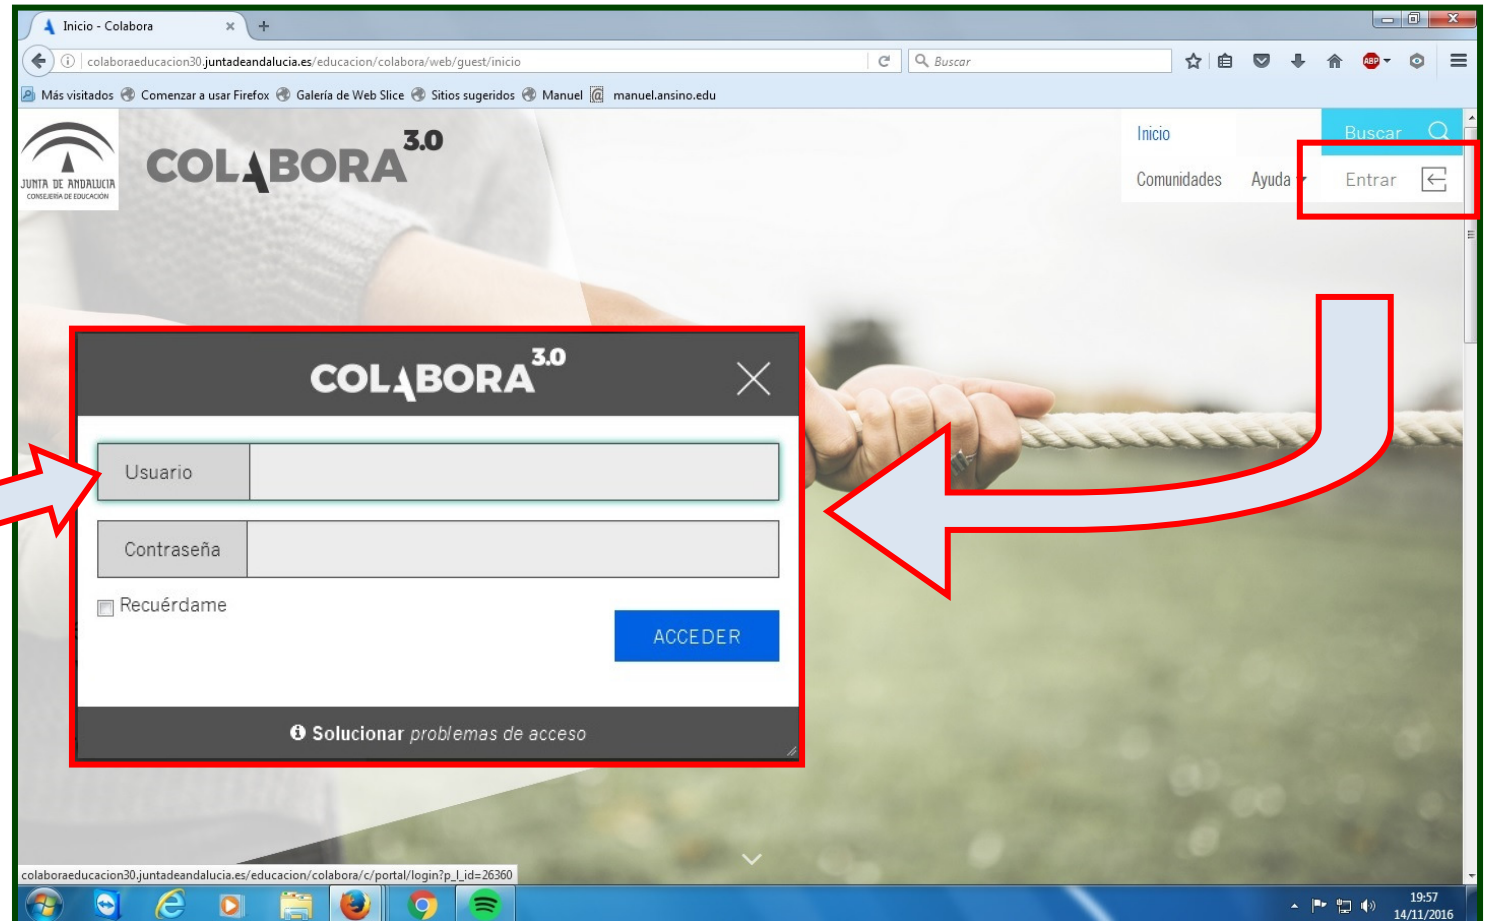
Inicio - Colabora ×
colaboraeducacion30.juntadeandalucia.es/educacion/colabora/web/guest/inicio
Buscar
Más visitados Comenzar a usar Firefox Galería de Web Slice Sitios sugeridos Manuel manuel.ansino.edu

JUNTA DE ANDALUCIA
CONSEJERÍA DE EDUCACIÓN
COLABORA 3.0

Inicio
Buscar
Comunidades Ayuda Entrar

COLABORA 3.0
Usuario
Contraseña
Recuérdame
ACCEDER
Solucionar problemas de acceso

colaboraeducacion30.juntadeandalucia.es/educacion/colabora/c/portal/login?p_l_id=26360
19:57
14/11/2016